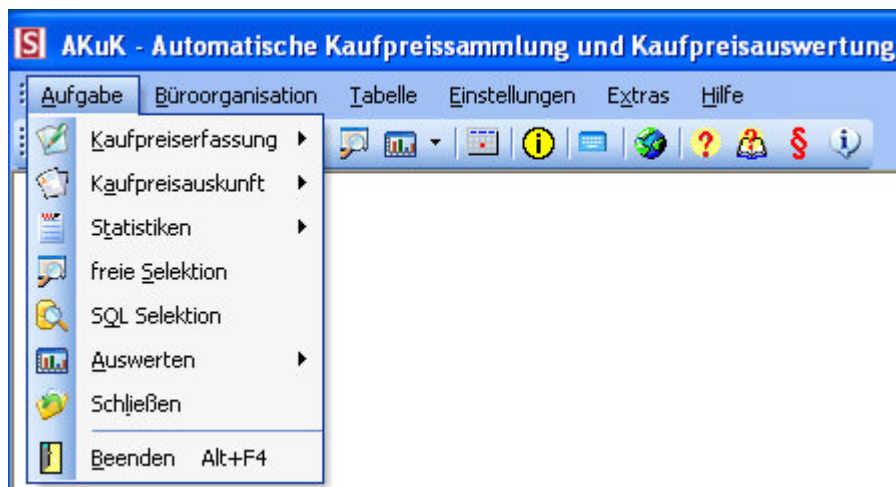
S AKuK - Automatische Kaufpreissammlung und Kaufpreisauswertung

Aufgabe Büroorganisation Tabelle Einstellungen Extras Hilfe

Kaufpreiserfassung
Kaufpreisauskunft
Statistiken
freie Selektion
SQL Selektion
Auswerten
Schließen
Beenden Alt+F4

§